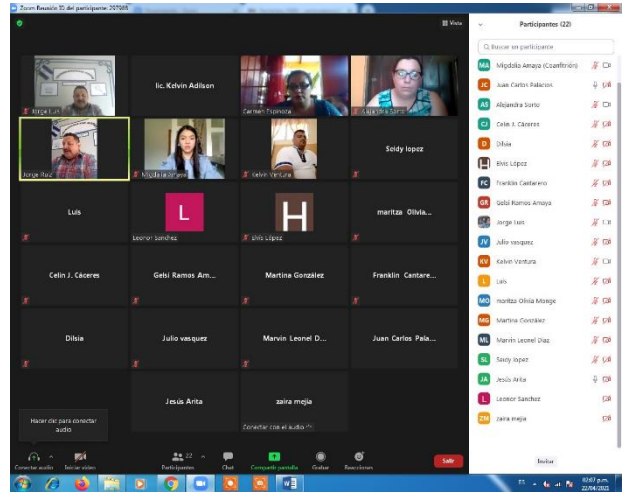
Zoom Reunión ID del participante: 207085

Vista

Jorge Luis
lic. Kelvin Adilson
Carmen Espinoza
Alejandra Surio

Jorge Ruiz
Migdalia Amaya
Kelvin Ventura
Seidy lopez

Luis
L
Leonor Sanchez
H
Elvis López
maritza Olivia...

Celin J. Cáceres
Gelsi Ramos Am...
Martina González
Franklin Cantare...

Dilsia
Julio vasquez
Marvin Leonel D...
Juan Carlos Pala...

Jesús Arita
zaira mejia
Conectar con el audio

Hacer clic para conectar audio

Conectar audio
Iniciar video
22
Participantes
Chat
Compartir pantalla
Grabar
Reacciones
Salir

Participantes (22)

Buscar un participante

MA Migdalia Amaya (Coanfitrión)
JC Juan Carlos Palacios
AS Alejandra Surio
CJ Celin J. Cáceres
D Dilsia
Elvis López
FC Franklin Cantarero
GR Gelsi Ramos Amaya
Jorge Luis
JV Julio vasquez
KV Kelvin Ventura
L Luis
MO maritza Olivia Monge
MG Martina González
ML Marvin Leonel Diaz
SL Seidy lopez
JA Jesús Arita
L Leonor Sanchez
ZM zaira mejia

Invitar

ES
02:07 p.m.
22/04/2021